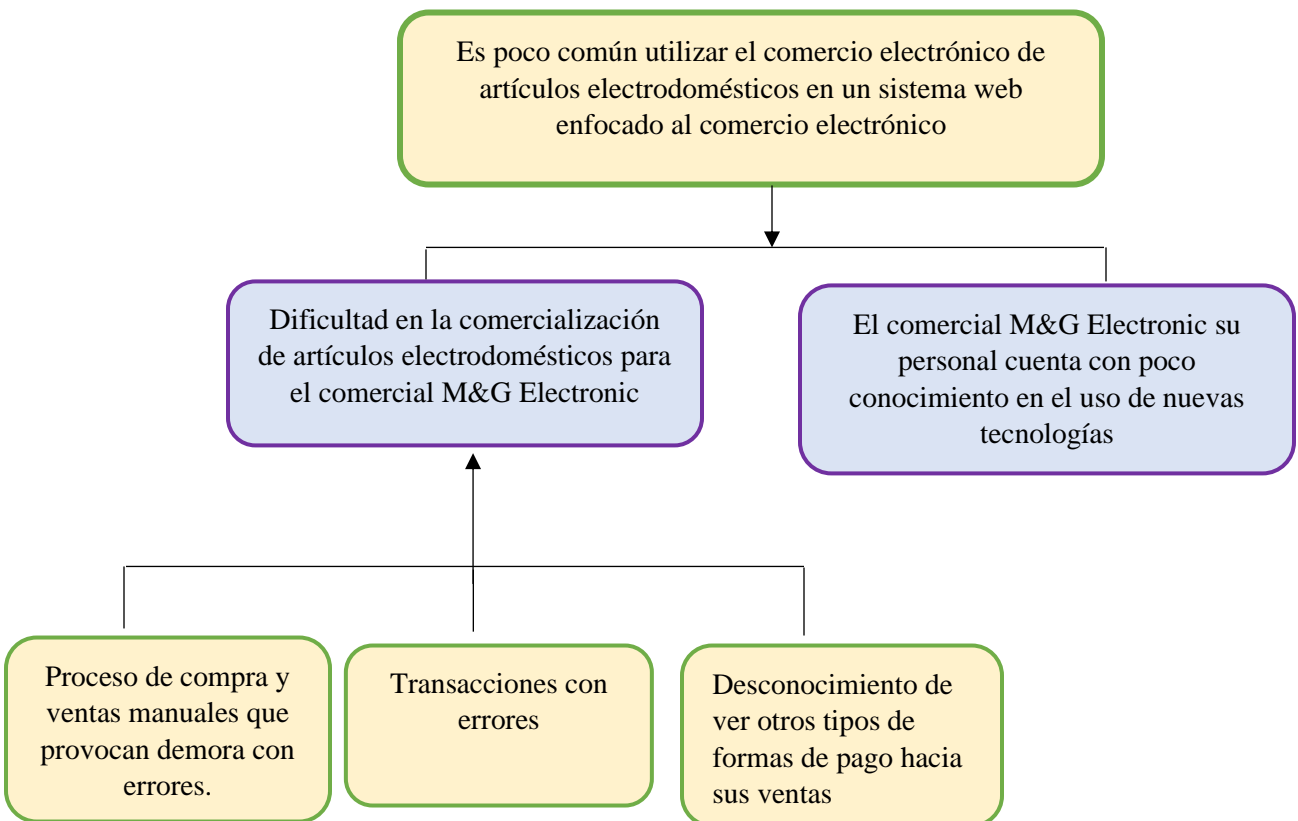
Es poco común utilizar el comercio electrónico de artículos electrodomésticos en un sistema web enfocado al comercio electrónico

Dificultad en la comercialización de artículos electrodomésticos para el comercial M&G Electronic

El comercial M&G Electronic su personal cuenta con poco conocimiento en el uso de nuevas tecnologías

Proceso de compra y ventas manuales que provocan demora con errores.

Transacciones con errores

Desconocimiento de ver otros tipos de formas de pago hacia sus ventas